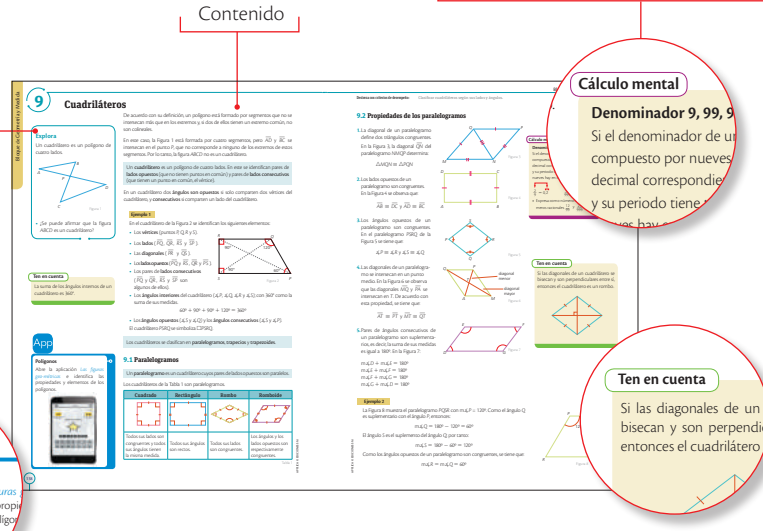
Contenido

Cálculo mental

Denominador 9, 99, 9

Si el denominador de un compuesto por nueves decimal correspondie y su periodo tiene

Ten en cuenta

Si las diagonales de un bisecan y son perpendi entonces el cuadrilátero

9 Cuadriláteros

De acuerdo con su definición, un polígono está formado por segmentos que no se intersecan más que en los extremos y a dos de ellos tienen un extremo común, no son colineales.

En este caso, la figura 1 está formada por cuatro segmentos, pero $\overline{AD}$ y $\overline{BC}$ se intersecan en el punto P, que no corresponde a ninguno de los extremos de estos segmentos. Por lo tanto, la figura ABCD no es un cuadrilátero.

Un cuadrilátero es un polígono de cuatro lados. En este se identifican pares de lados opuestos (que no tienen puntos en común) y pares de lados consecutivos (que tienen un punto en común, el vértice).

En un cuadrilátero dos ángulos son opuestos si solo comparten dos vértices del cuadrilátero, y consecutivos si comparten un lado del cuadrilátero.

Explora

Un cuadrilátero es un polígono de cuatro lados.

• ¿Se puede afirmar que la figura ABCD es un cuadrilátero?

Ten en cuenta

La suma de los ángulos internos de un cuadrilátero es 360°.

App

Polígonos

Abre la aplicación y identifica las propiedades y elementos de los polígonos.

Ejemplo 1

En el cuadrilátero de la Figura 2 se identifican los siguientes elementos:

• Los vértices (puntos P, Q, R y S).
• Los lados ($\overline{PQ}$, $\overline{QR}$, $\overline{RS}$ y $\overline{SP}$).
• Las diagonales ($\overline{PR}$ y $\overline{QS}$).
• Los lados opuestos ($\overline{PQ}$ y $\overline{RS}$, $\overline{QR}$ y $\overline{PS}$).
• Los pares de lados consecutivos ($\overline{PQ}$ y $\overline{QR}$, $\overline{RS}$ y $\overline{SP}$ son algunos de ellos).
• Los ángulos interiores del cuadrilátero (∠P, ∠Q, ∠R y ∠S) con 360° como la suma de sus medidas.

40° + 90° + 90° + 120° = 360°

• Los ángulos opuestos (∠S y ∠Q y los ángulos consecutivos (∠S y ∠P).

El cuadrilátero PQRS se simboliza □PSRQ.

Los cuadriláteros se clasifican en paralelogramos, trapecios y trapezoides.

9.1 Paralelogramos

Un paralelogramo es un cuadrilátero cuyos pares de lados opuestos son paralelos.

Los cuadriláteros de la Tabla 1 son paralelogramos.

| Cuadrado | Rectángulo | Rombo | Romboide |
|---|---|---|---|
| Todos sus lados son congruentes y todos sus ángulos tienen la misma medida. | Todos sus ángulos son rectos. | Todos sus lados son congruentes. | Los ángulos y los lados opuestos son respectivamente congruentes. |

9.2 Propiedades de los paralelogramos

1. La diagonal de un paralelogramo define dos triángulos congruentes. En la Figura 3, la diagonal $\overline{QN}$ del paralelogramo MNQP determina:

△MQN ≅ △PQN

2. Los lados opuestos de un paralelogramo son congruentes. En la Figura 4 se observa que:

$\overline{AB} \cong \overline{DC}$ y $\overline{AD} \cong \overline{BC}$

3. Los ángulos opuestos de un paralelogramo son congruentes. En el paralelogramo PSRQ de la Figura 5 se tiene que:

∠P ≅ ∠R y ∠S ≅ ∠Q

4. Las diagonales de un paralelogramo se intersecan en un punto medio. En la Figura 6 se observa que las diagonales $\overline{MQ}$ y $\overline{PN}$ se intersecan en T. De acuerdo con esta propiedad, se tiene que:

$\overline{AT} \cong \overline{PT}$ y $\overline{MT} \cong \overline{QT}$

5. Pares de ángulos consecutivos de un paralelogramo son suplementarios, es decir, la suma de sus medidas es igual a 180°. En la Figura 7:

m∠S + m∠E = 180°
m∠E + m∠F = 180°
m∠F + m∠G = 180°
m∠G + m∠S = 180°

Ejemplo 2

La Figura 8 muestra el paralelogramo PQSR con m∠P = 120°. Como el ángulo Q es suplementario con el ángulo P, entonces:

m∠Q = 180° − 120° = 60°

El ángulo S es el suplementario del ángulo Q, por tanto:

m∠S = 180° − 60° = 120°

Como los ángulos opuestos de un paralelogramo son congruentes, se tiene que:

m∠R = m∠Q = 60°

Ten en cuenta

Si las diagonales de un cuadrilátero se bisecan y son perpendiculares entre sí, entonces el cuadrilátero es un rombo.